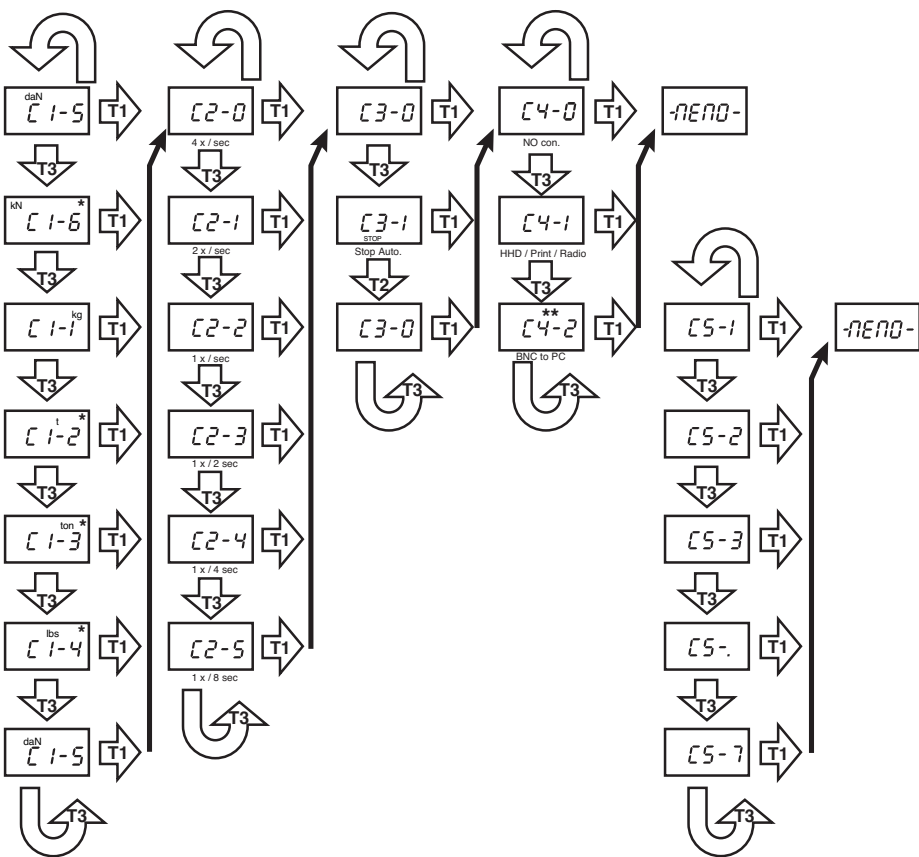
daN
C1-5
T1
T3
kN
C1-6 *
T1
T3
C1-1 kg
T1
T3
t
C1-2 *
T1
T3
ton
C1-3 *
T1
T3
lbs
C1-4 *
T1
T3
daN
C1-5
T1
T3

C2-0
T1
4 x / sec
T3
C2-1
T1
2 x / sec
T3
C2-2
T1
1 x / sec
T3
C2-3
T1
1 x / 2 sec
T3
C2-4
T1
1 x / 4 sec
T3
C2-5
T1
1 x / 8 sec
T3

C3-0
T1
T3
C3-1
STOP
T1
Stop Auto.
T2
C3-0
T1
T3

C4-0
T1
NO con.
T3
C4-1
T1
HHD / Print / Radio
T3
**
C4-2
T1
BNC to PC
T3

-MEMO-

C5-1
T1
T3
C5-2
T1
T3
C5-3
T1
T3
C5-.
T1
T3
C5-7
T1
T3

-MEMO-